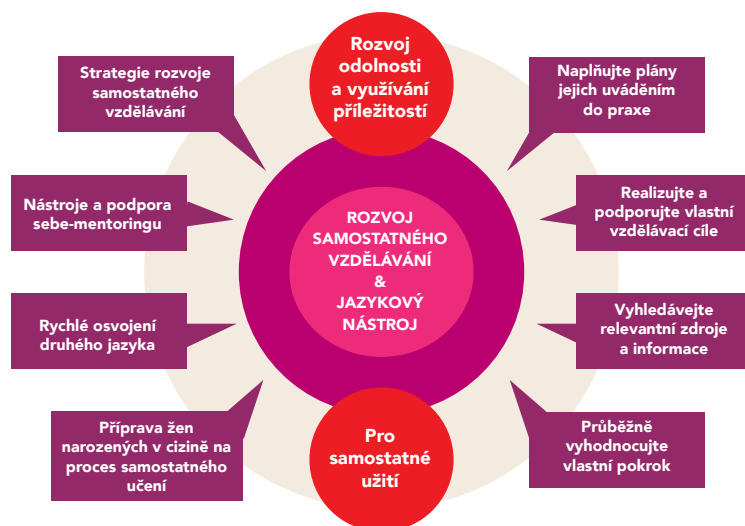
Rozvoj odolnosti a využívání příležitostí

Strategie rozvoje samostatného vzdělávání

Naplňujte plány jejich uváděním do praxe

Nástroje a podpora sebe-mentoringu

Realizujte a podporujte vlastní vzdělávací cíle

ROZVOJ SAMOSTATNÉHO VZDĚLÁVÁNÍ & JAZYKOVÝ NÁSTROJ

Rychlé osvojení druhého jazyka

Vyhledávejte relevantní zdroje a informace

Příprava žen narozených v cizině na proces samostatného učení

Pro samostatné užití

Průběžně vyhodnocujte vlastní pokrok